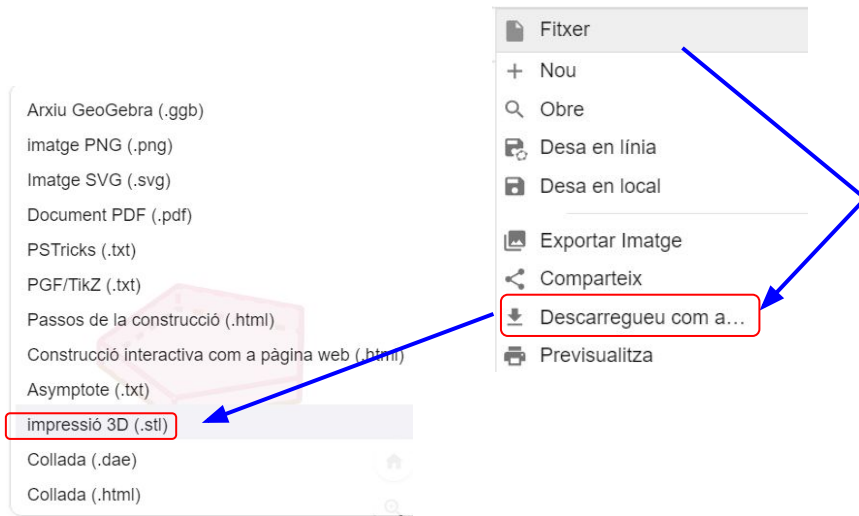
Fitxer
Nou
Obre
Desa en línia
Desa en local
Exportar Imatge
Comparteix
Descarregueu com a...
Previsualitza

Arxiu GeoGebra (.ggb)
imatge PNG (.png)
Imatge SVG (.svg)
Document PDF (.pdf)
PSTricks (.txt)
PGF/TikZ (.txt)
Passos de la construcció (.html)
Construcció interactiva com a pàgina web (.html)
Asymptote (.txt)
impressió 3D (.stl)
Collada (.dae)
Collada (.html)